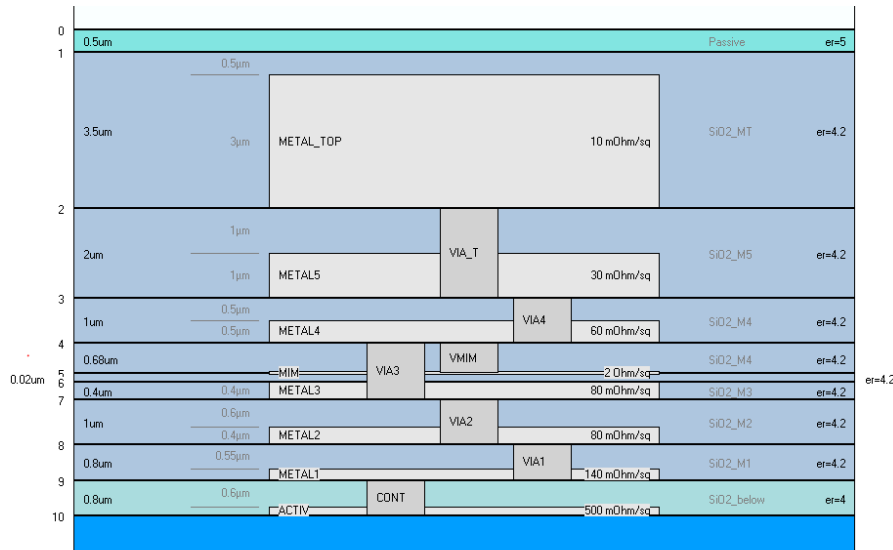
0
0.5um Passive er=5
1
0.5µm
3.5um 3µm METAL_TOP 10 mOhm/sq SiO2_MT er=4.2
2
1µm
2um VIA_T
1µm METAL5 30 mOhm/sq SiO2_M5 er=4.2
3
0.5µm VIA4
1um 0.5µm METAL4 60 mOhm/sq SiO2_M4 er=4.2
4
0.68um VMIM SiO2_M4 er=4.2
MIM VIA3 2 Ohm/sq
0.02um 5 er=4.2
6
0.4um 0.4µm METAL3 80 mOhm/sq SiO2_M3 er=4.2
7
0.6µm
1um VIA2 SiO2_M2 er=4.2
0.4µm METAL2 80 mOhm/sq
8
0.55µm VIA1
0.8um METAL1 140 mOhm/sq SiO2_M1 er=4.2
9
0.6µm CONT
0.8um ACTIV 500 mOhm/sq SiO2_below er=4
10